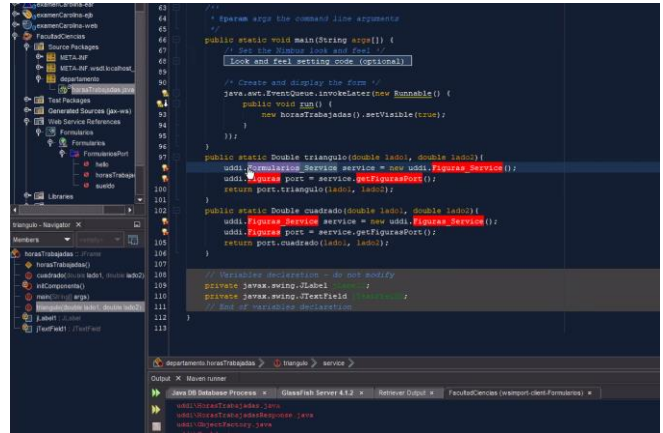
examenCarolina-ear
examenCarolina-ejb
examenCarolina-web
FacultadCiencias
Source Packages
META-INF
META-INF.wsdl.localhost_
departaments
horasTrabajadas.java
Test Packages
Generated Sources (jax-ws)
Web Service References
Formularios
Formularios
FormulariosPort
hello
horasTrabajadas
sueldo
Libraries

triangulo - Navigator ×
Members
horasTrabajadas :: JFrame
horasTrabajadas()
cuadrado(double lado1, double lado2)
initComponents()
main(String[] args)
triangulo(double lado1, double lado2)
jLabel1 : JLabel
jTextField1 : JTextField

63 /**
64 * @param args the command line arguments
65 */
66 public static void main(String args[]) {
67 /* Set the Nimbus look and feel */
68 Look and feel setting code (optional)
89
90 /* Create and display the form */
91 java.awt.EventQueue.invokeLater(new Runnable() {
92 public void run() {
93 new horasTrabajadas().setVisible(true);
94 }
95 });
96 }
97 public static Double triangulo(double lado1, double lado2){
98 uddi.Formularios_Service service = new uddi.Figuras_Service();
99 uddi.Figuras port = service.getFigurasPort();
100 return port.triangulo(lado1, lado2);
101 }
102 public static Double cuadrado(double lado1, double lado2){
103 uddi.Figuras_Service service = new uddi.Figuras_Service();
104 uddi.Figuras port = service.getFigurasPort();
105 return port.cuadrado(lado1, lado2);
106 }
107
108 // Variables declaration - do not modify
109 private javax.swing.JLabel jLabel1;
110 private javax.swing.JTextField jTextField1;
111 // End of variables declaration
112 }
113

departaments.horasTrabajadas > triangulo > service >

Output × Maven runner
Java DB Database Process × GlassFish Server 4.1.2 × Retriever Output × FacultadCiencias (wsimport-client-Formularios) ×
uddi\HorasTrabajadas.java
uddi\HorasTrabajadasResponse.java
uddi\ObjectFactory.java